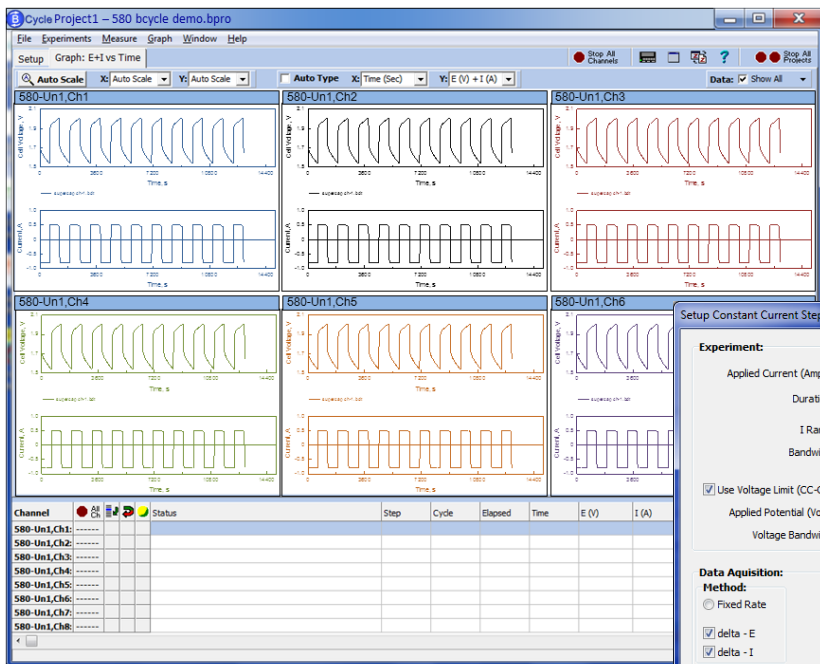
Cycle Project1 – 580 bcycle demo.bpro

File Experiments Measure Graph Window Help

Stop All Channels

Stop All Projects

Setup Graph: E+I vs Time

Auto Scale X: Auto Scale Y: Auto Scale Auto Type X: Time (Sec) Y: E (V) + I (A) Data: Show All

580-Un1,Ch1

580-Un1,Ch2

580-Un1,Ch3

580-Un1,Ch4

580-Un1,Ch5

580-Un1,Ch6

Cell Voltage, V

Time, s

Current, A

0 3600 7200 10800 14400

Setup Constant Current Step

Experiment:

Applied Current (Amp

Durati

I Ra

Bandwi

Use Voltage Limit (CC-C

Applied Potential (Vo

Voltage Bandwi

Data Aquisition:

Method:

Fixed Rate

delta - E

delta - I

| Channel | All Ch | | | | Status | Step | Cycle | Elapsed | Time | E (V) | I (A) |
|---|---|---|---|---|---|---|---|---|---|---|---|
| 580-Un1,Ch1: | ------ | | | | | | | | | | |
| 580-Un1,Ch2: | ------ | | | | | | | | | | |
| 580-Un1,Ch3: | ------ | | | | | | | | | | |
| 580-Un1,Ch4: | ------ | | | | | | | | | | |
| 580-Un1,Ch5: | ------ | | | | | | | | | | |
| 580-Un1,Ch6: | ------ | | | | | | | | | | |
| 580-Un1,Ch7: | ------ | | | | | | | | | | |
| 580-Un1,Ch8: | ------ | | | | | | | | | | |